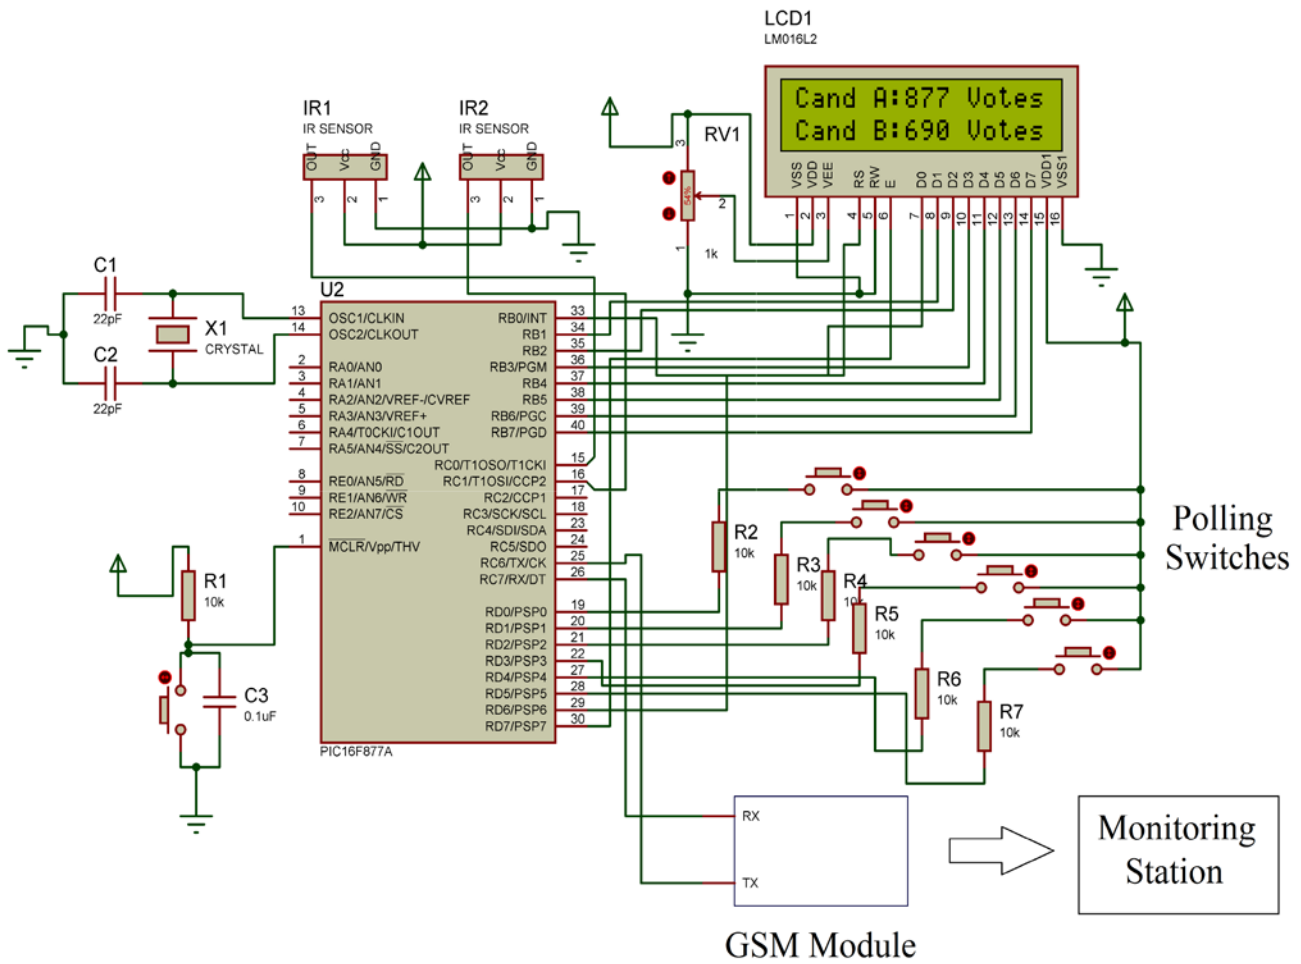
LCD1
LM016L2

Cand A:877 Votes
Cand B:690 Votes

VSS VDD VEE RS RW E D0 D1 D2 D3 D4 D5 D6 D7 VDD1 VSS1
1 2 3 4 5 6 7 8 9 10 11 12 13 14 15 16

IR1
IR SENSOR
OUT VCC GND
3 2 1

IR2
IR SENSOR
OUT VCC GND
3 2 1

RV1
3
54%
2
1
1k

C1
22pF
X1
CRYSTAL
C2
22pF

U2
13 OSC1/CLKIN
14 OSC2/CLKOUT
2 RA0/AN0
3 RA1/AN1
4 RA2/AN2/VREF-/CVREF
5 RA3/AN3/VREF+
6 RA4/T0CKI/C1OUT
7 RA5/AN4/SS/C2OUT
8 RE0/AN5/RD
9 RE1/AN6/WR
10 RE2/AN7/CS
1 MCLR/Vpp/THV

RB0/INT 33
RB1 34
RB2 35
RB3/PGM 36
RB4 37
RB5 38
RB6/PGC 39
RB7/PGD 40
RC0/T1OSO/T1CKI 15
RC1/T1OSI/CCP2 16
RC2/CCP1 17
RC3/SCK/SCL 18
RC4/SDI/SDA 23
RC5/SDO 24
RC6/TX/CK 25
RC7/RX/DT 26
RD0/PSP0 19
RD1/PSP1 20
RD2/PSP2 21
RD3/PSP3 22
RD4/PSP4 27
RD5/PSP5 28
RD6/PSP6 29
RD7/PSP7 30
PIC16F877A

R1
10k
C3
0.1uF

R2
10k
R3
10k
R4
10k
R5
10k
R6
10k
R7
10k

Polling Switches

RX
TX
GSM Module

Monitoring Station